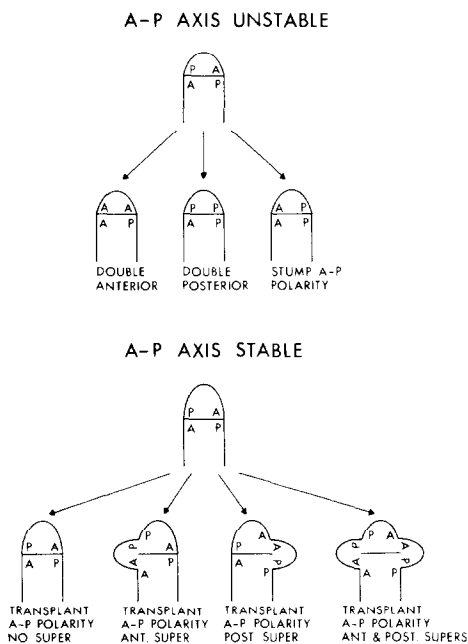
A-P AXIS UNSTABLE

P A
A P

A A
A P

DOUBLE ANTERIOR

P P
A P

DOUBLE POSTERIOR

A P
A P

STUMP A-P POLARITY

A-P AXIS STABLE

P A
A P

P A
A P

TRANSPLANT A-P POLARITY NO SUPER

P
A
P A
A P

TRANSPLANT A-P POLARITY ANT. SUPER

P A
A
P
A P

TRANSPLANT A-P POLARITY POST SUPER

P A
P A
A P

TRANSPLANT A-P POLARITY ANT & POST. SUPERS